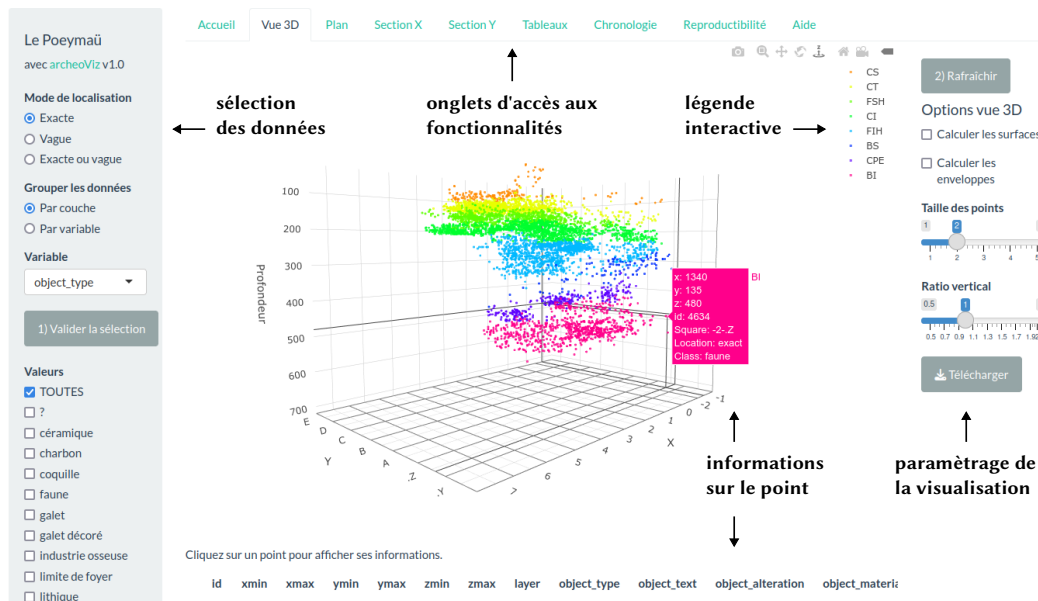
Le Poeymaü

avec archeoViz v1.0

Mode de localisation

Exacte

Vague

Exacte ou vague

Grouper les données

Par couche

Par variable

Variable

object_type

1) Valider la sélection

Valeurs

TOUTES

?

céramique

charbon

coquille

faune

galet

galet décoré

industrie osseuse

limite de foyer

lithique

Accueil Vue 3D Plan Section X Section Y Tableaux Chronologie Reproductibilité Aide

sélection des données

onglets d'accès aux fonctionnalités

légende interactive

CS
CT
FSH
CI
FIH
BS
CPE
BI

2) Rafraîchir

Options vue 3D

Calculer les surfaces

Calculer les enveloppes

Taille des points

1 2 1 2 3 4 5

Ratio vertical

0.5 1 0.5 0.7 0.9 1.1 1.3 1.5 1.7 1.9

Télécharger

Profondeur

100
200
300
400
500
600
700

x: 1340
y: 135
z: 480
id: 4634
Square: -2-Z
Location: exact
Class: faune

BI

E D C B A Z Y
Y
X
-1 -2

7 6 5 4 3 2 1

informations sur le point

paramètrage de la visualisation

Cliquez sur un point pour afficher ses informations.

id xmin xmax ymin ymax zmin zmax layer object_type object_text object_alteration object_materia